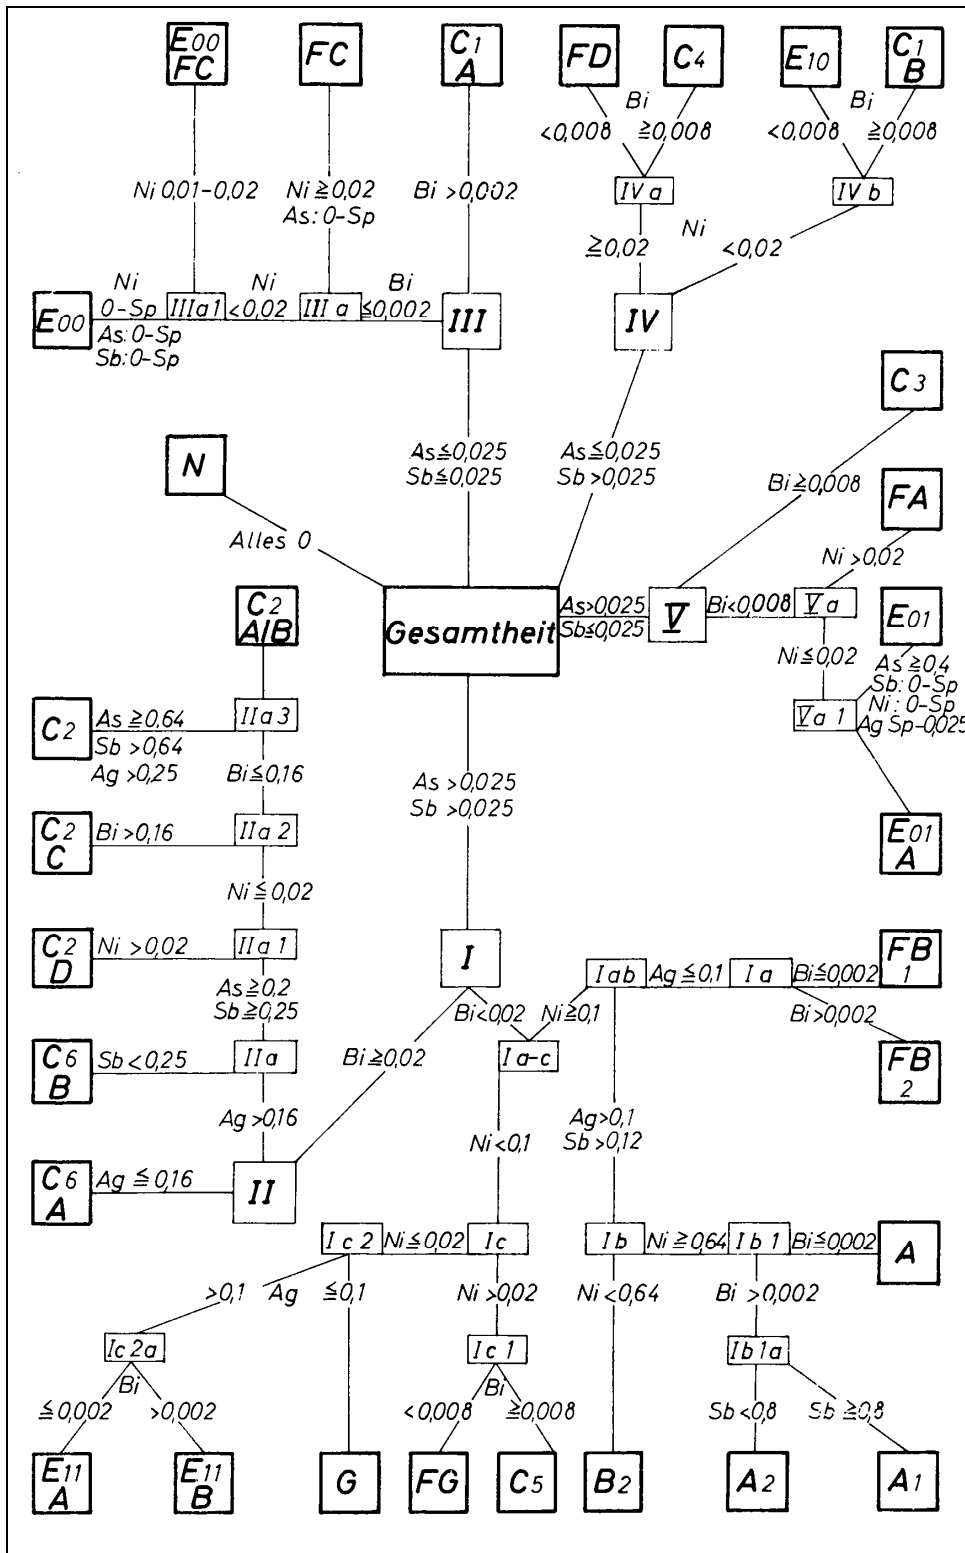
E00 FC

FC

C1 A

FD

C4

E10

C1 B

Ni 0,01-0,02

Ni ≧0,02 As: 0-Sp

Bi >0,002

Bi

<0,008 ≧0,008

Bi

<0,008 ≧0,008

IV a

IV b

≧0,02

Ni

<0,02

E00

Ni 0-Sp As: 0-Sp Sb: 0-Sp

III a 1

Ni <0,02

III a

Bi ≦0,002

III

IV

C3

N

As≦0,025 Sb≦0,025

As≦0,025 Sb >0,025

Bi ≧0,008

FA

Alles 0

Ni >0,02

C2 A/B

Gesamtheit

As>0,025 Sb≦0,025

V

Bi<0,008

V a

E01

Ni ≦0,02

As ≧0,4 Sb: 0-Sp Ni: 0-Sp Ag Sp-0,025

V a 1

C2

As ≧0,64 Sb >0,64 Ag >0,25

II a 3

Bi≦0,16

As >0,025 Sb >0,025

E01 A

C2 C

Bi >0,16

II a 2

Ni ≦ 0,02

C2 D

Ni >0,02

II a 1

I

I ab

Ag ≦ 0,1

I a

Bi≦0,002

FB 1

As ≧0,2 Sb ≧0,25

Bi<0,02

Ni≧0,1

Bi >0,002

C6 B

Sb < 0,25

II a

Bi ≧0,02

I a-c

FB 2

Ag >0,16

Ag>0,1 Sb >0,12

Ni<0,1

C6 A

Ag ≦ 0,16

II

I c 2

Ni ≦0,02

I c

I b

Ni ≧0,64

I b 1

Bi≦0,002

A

>0,1 Ag ≦0,1

Ni >0,02

Ni <0,64

Bi >0,002

Ic 2a

Bi

I c 1

Bi

Ib 1a

≦0,002 >0,002

<0,008 ≧0,008

Sb <0,8 Sb ≧0,8

E11 A

E11 B

G

FG

C5

B2

A2

A1